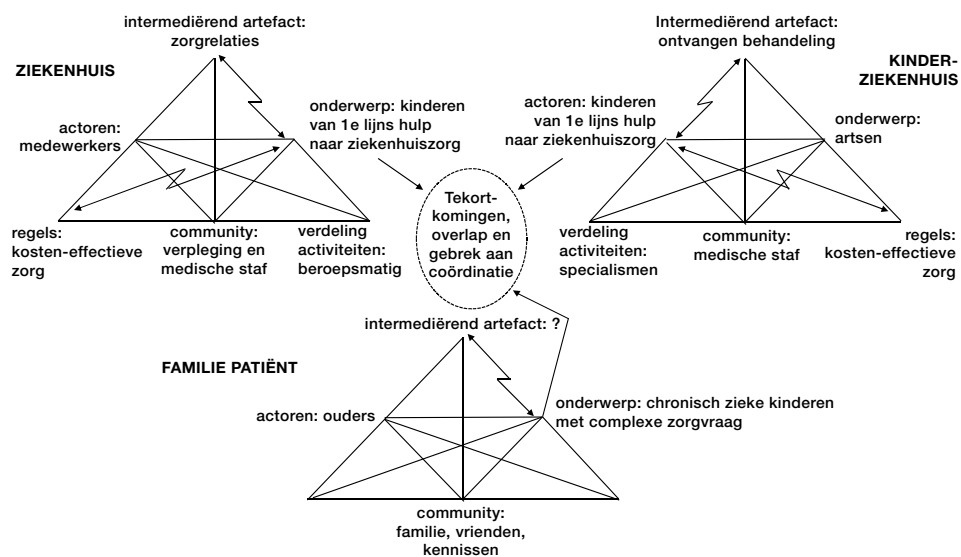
intermediërend artefact: zorgrelaties

ZIEKENHUIS

actoren: medewerkers

onderwerp: kinderen van 1e lijns hulp naar ziekenhuiszorg

regels: kosten-effectieve zorg

community: verpleging en medische staf

verdeling activiteiten: beroepsmatig

Intermediërend artefact: ontvangen behandeling

KINDER-ZIEKENHUIS

actoren: kinderen van 1e lijns hulp naar ziekenhuiszorg

onderwerp: artsen

verdeling activiteiten: specialismen

community: medische staf

regels: kosten-effectieve zorg

Tekort-komingen, overlap en gebrek aan coördinatie

intermediërend artefact: ?

FAMILIE PATIËNT

actoren: ouders

onderwerp: chronisch zieke kinderen met complexe zorgvraag

community: familie, vrienden, kennissen